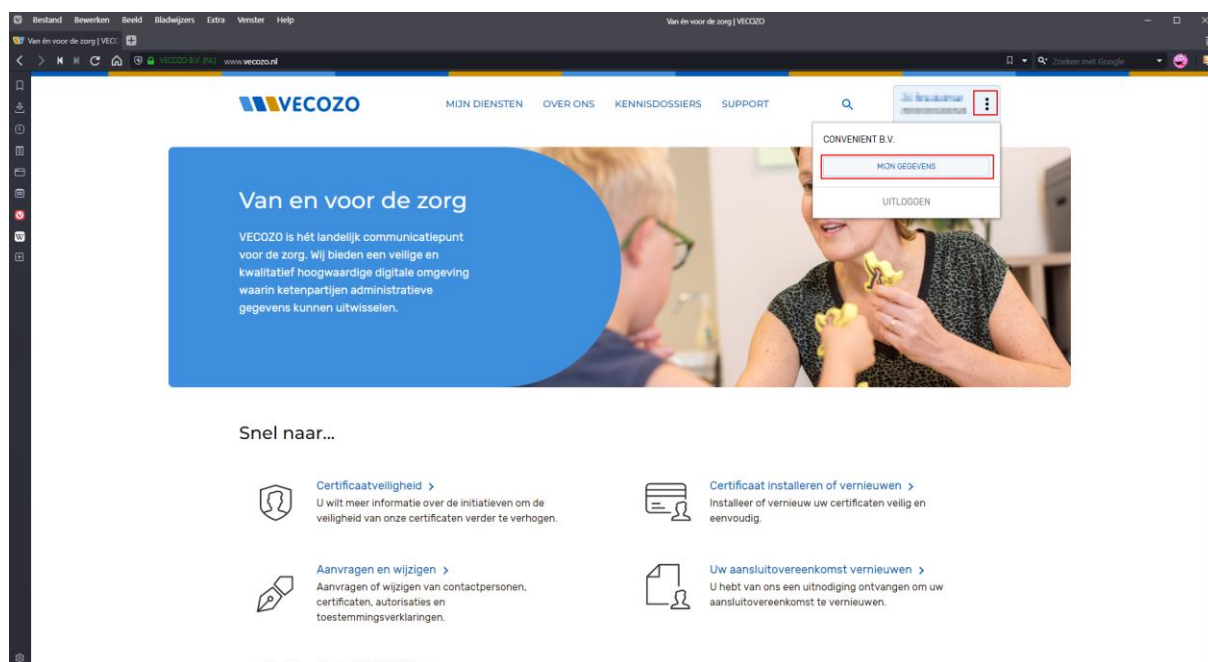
Bestand Bewerken Beeld Bladwijzers Extra Venster Help

Van én voor de zorg | VECOZO

Van én voor de zorg | VEC

VECOZO B.V. [NL] www.vecozo.nl

Zoeken met Google

VECOZO

MIJN DIENSTEN OVER ONS KENNISDOSSIERS SUPPORT

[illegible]
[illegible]

CONVENIENT B.V.

MIJN GEGEVENS

UITLOGGEN

Van en voor de zorg

VECOZO is hét landelijk communicatiepunt voor de zorg. Wij bieden een veilige en kwalitatief hoogwaardige digitale omgeving waarin ketenpartijen administratieve gegevens kunnen uitwisselen.

Snel naar...

Certificaatveiligheid >
U wilt meer informatie over de initiatieven om de veiligheid van onze certificaten verder te verhogen.

Certificaat installeren of vernieuwen >
Installeer of vernieuw uw certificaten veilig en eenvoudig.

Aanvragen en wijzigen >
Aanvragen of wijzigen van contactpersonen, certificaten, autorisaties en toestemmingsverklaringen.

Uw aansluitovereenkomst vernieuwen >
U hebt van ons een uitnodiging ontvangen om uw aansluitovereenkomst te vernieuwen.